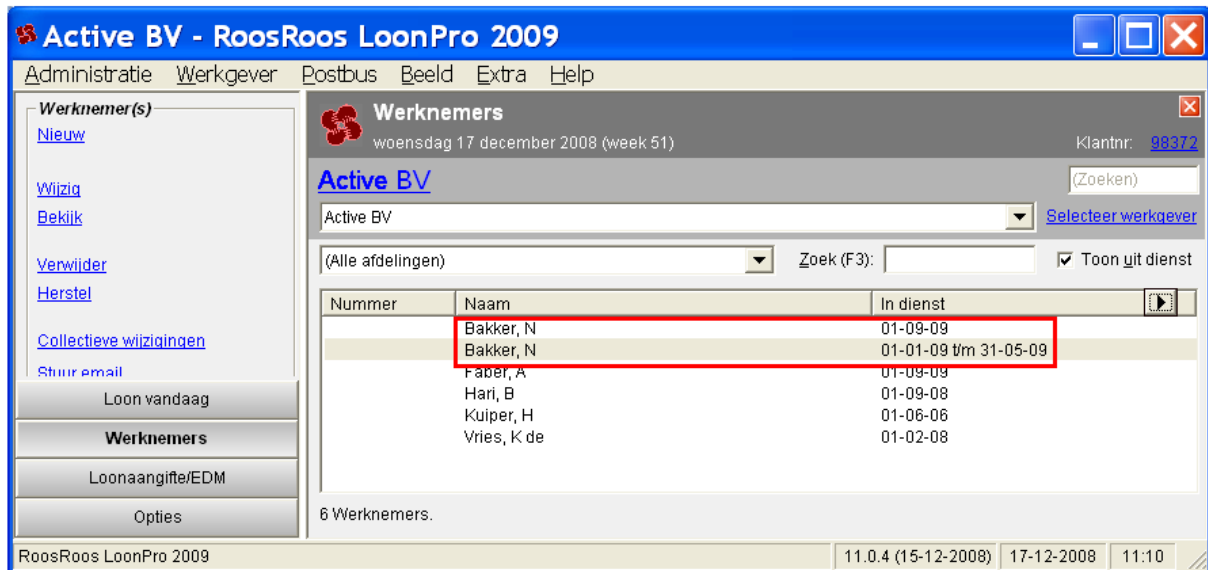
Active BV - RoosRoos LoonPro 2009

Administratie Werkgever Postbus Beeld Extra Help

Werknemer(s)
Nieuw

Wijzig
Bekijk

Verwijder
Herstel

Collectieve wijzigingen
Stuur email

Loon vandaag
Werknemers
Loonaangifte/EDM
Opties

Werknemers
woensdag 17 december 2008 (week 51)
Klantnr: 98372

Active BV
(Zoeken)
Active BV
Selecteer werkgever

(Alle afdelingen)
Zoek (F3):
Toon uit dienst

| Nummer | Naam | In dienst |
|---|---|---|
| | Bakker, N | 01-09-09 |
| | Bakker, N | 01-01-09 t/m 31-05-09 |
| | Faber, A | 01-09-09 |
| | Hari, B | 01-09-08 |
| | Kuiper, H | 01-06-06 |
| | Vries, K de | 01-02-08 |

6 Werknemers.

RoosRoos LoonPro 2009
11.0.4 (15-12-2008)
17-12-2008
11:10